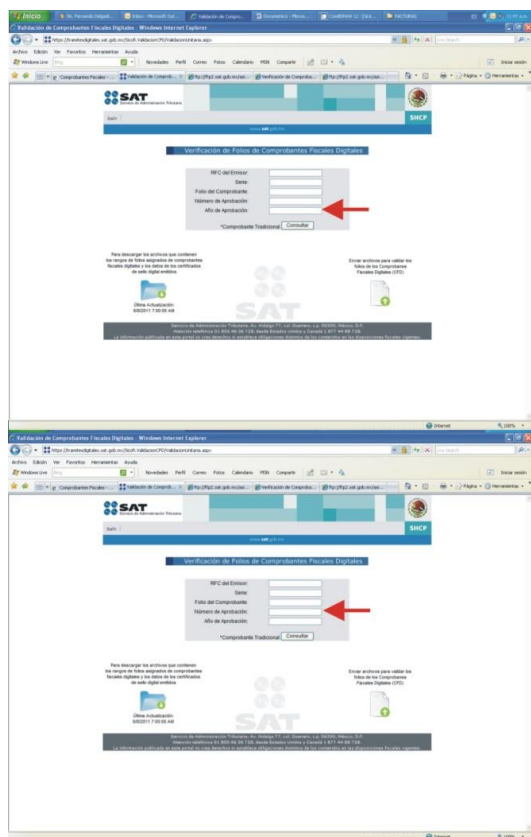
Inicio

Validación de Comprobantes Fiscales Digitales - Windows Internet Explorer

https://tramitesdigitales.sat.gob.mx/Sicofi.ValidacionCFD/ValidacionUnitaria.aspx

Archivo Edición Ver Favoritos Herramientas Ayuda

Windows Live

Novedades Perfil Correo Fotos Calendario MSN Compartir

Iniciar sesión

Comprobantes Fiscales

Página Herramientas

SAT
Servicio de Administración Tributaria

Salir

SHCP

www.sat.gob.mx

Verificación de Folios de Comprobantes Fiscales Digitales

RFC del Emisor:
Serie:
Folio del Comprobante:
Número de Aprobación:
Año de Aprobación:

*Comprobante Tradicional Consultar

Para descargar los archivos que contienen los rangos de folios asignados de comprobantes fiscales digitales y los datos de los certificados de sello digital emitidos

Última Actualización:
6/8/2011 7:00:00 AM

Enviar archivos para validar los folios de los Comprobantes Fiscales Digitales (CFD)

SAT

Servicio de Administración Tributaria. Av. Hidalgo 77, col. Guerrero, c.p. 06300, México, D.F.
Atención telefónica 01 800 46 36 728; desde Estados Unidos y Canadá 1 877 44 88 728.
La información publicada en este portal no crea derechos ni establece obligaciones distintos de los contenidos en las disposiciones fiscales vigentes.

Internet

100%

Validación de Comprobantes Fiscales Digitales - Windows Internet Explorer

https://tramitesdigitales.sat.gob.mx/Sicofi.ValidacionCFD/ValidacionUnitaria.aspx

Archivo Edición Ver Favoritos Herramientas Ayuda

Windows Live

Novedades Perfil Correo Fotos Calendario MSN Compartir

Iniciar sesión

Comprobantes Fiscales

Página Herramientas

SAT
Servicio de Administración Tributaria

Salir

SHCP

www.sat.gob.mx

Verificación de Folios de Comprobantes Fiscales Digitales

RFC del Emisor:
Serie:
Folio del Comprobante:
Número de Aprobación:
Año de Aprobación:

*Comprobante Tradicional Consultar

Para descargar los archivos que contienen los rangos de folios asignados de comprobantes fiscales digitales y los datos de los certificados de sello digital emitidos

Última Actualización:
6/8/2011 7:00:00 AM

Enviar archivos para validar los folios de los Comprobantes Fiscales Digitales (CFD)

SAT

Servicio de Administración Tributaria. Av. Hidalgo 77, col. Guerrero, c.p. 06300, México, D.F.
Atención telefónica 01 800 46 36 728; desde Estados Unidos y Canadá 1 877 44 88 728.
La información publicada en este portal no crea derechos ni establece obligaciones distintos de los contenidos en las disposiciones fiscales vigentes.

Internet

100%